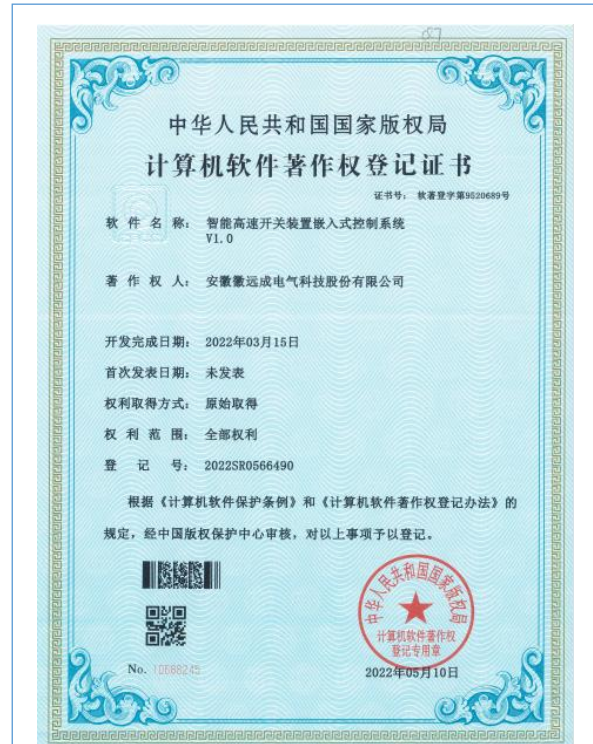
中华人民共和国国家版权局
计算机软件著作权登记证书

证书号：软著登字第9520689号

软件名称：智能高速开关装置嵌入式控制系统 V1.0

著作权人：安徽徽远成电气科技股份有限公司

开发完成日期：2022年03月15日
首次发表日期：未发表
权利取得方式：原始取得
权利范围：全部权利
登记号：2022SR0566490

根据《计算机软件保护条例》和《计算机软件著作权登记办法》的规定，经中国版权保护中心审核，对以上事项予以登记。

中华人民共和国国家版权局
计算机软件著作权登记专用章

No. 10688245

2022年05月10日